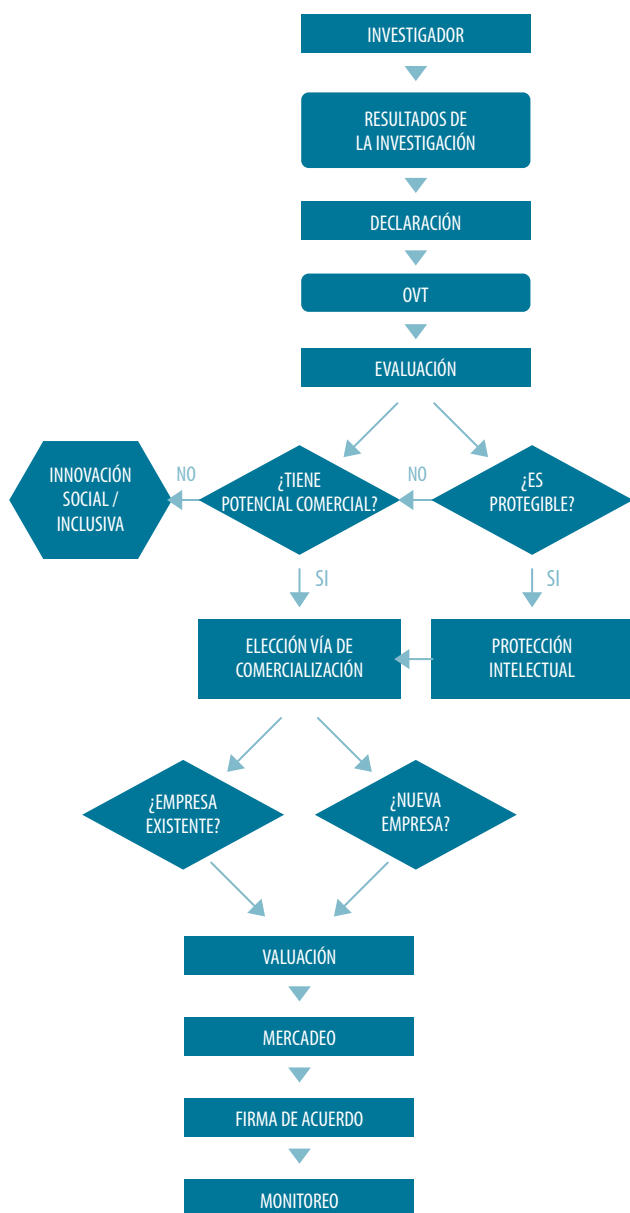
INVESTIGADOR

RESULTADOS DE LA INVESTIGACIÓN

DECLARACIÓN

OVT

EVALUACIÓN

INNOVACIÓN SOCIAL / INCLUSIVA

NO

¿TIENE POTENCIAL COMERCIAL?

NO

¿ES PROTEGIBLE?

SI

SI

ELECCIÓN VÍA DE COMERCIALIZACIÓN

PROTECCIÓN INTELECTUAL

¿EMPRESA EXISTENTE?

¿NUEVA EMPRESA?

VALUACIÓN

MERCADEO

FIRMA DE ACUERDO

MONITOREO